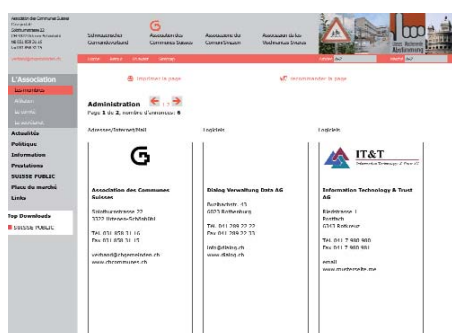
Association des Communes Suisses

Schweizerischer Gemeindeverband | Association des Communes Suisses | Associazione dei Comuni Svizzeri | Associaziun da las Vischnancas Svizras

L'Association

Actualités
Politique
Information
Prestations
SUISSE PUBLIC
Place du marché
Links

Top Downloads
SUISSE PUBLIC

Imprimer la page
Recommander la page

Administration
Page 1 de 2, nombre d'annonces: 6

Adresses/Internet/Mail | Logiciels | Logiciels

Association des Communes Suisses
Solothurnstrasse 22
3322 Urtenen-Schönbühl
Tél. 031 858 31 16
Fax 031 858 31 15
verband@chgemeinden.ch
www.chcommunes.ch

Dialog Verwaltung Data AG
Buchbachstr. 45
6023 Rothenburg
Tél. 041 289 22 22
Fax 041 289 22 33
info@dialog.ch
www.dialog.ch

IT&T
Information Technology & Trust AG
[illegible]
Postfach
6343 Rotkreuz
Tél. 041 7 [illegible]
Fax 041 7 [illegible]
email
www.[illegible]